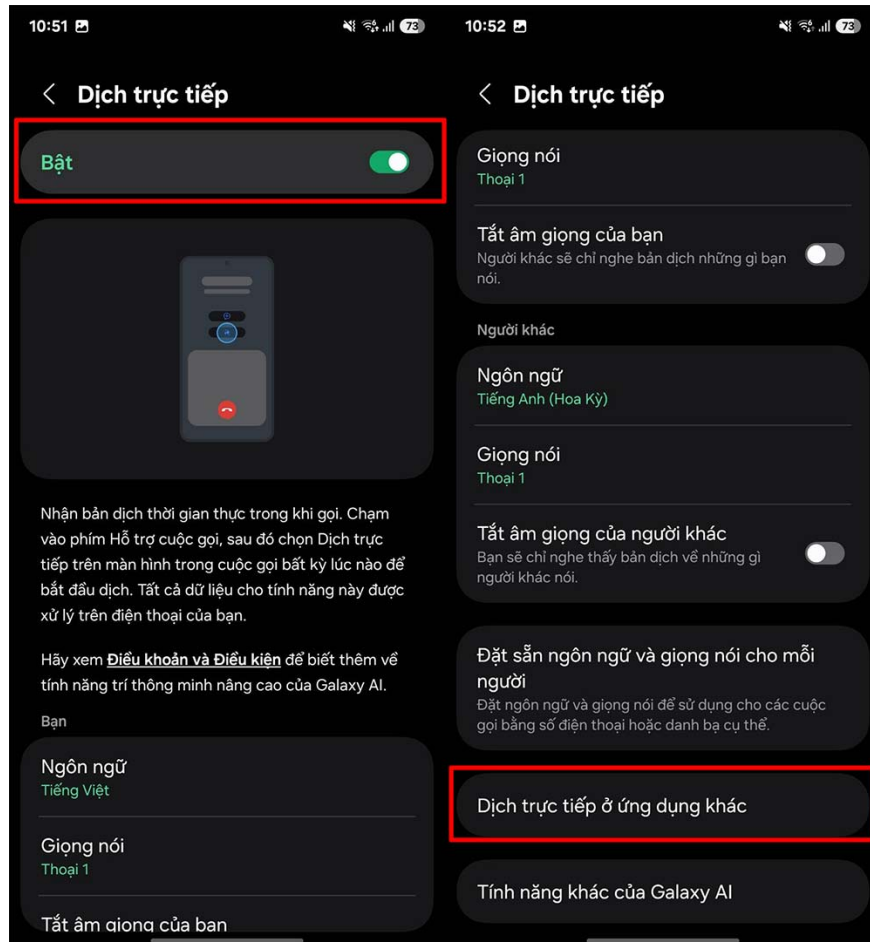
10:51

73

Dịch trực tiếp

Bật

Nhận bản dịch thời gian thực trong khi gọi. Chạm vào phím Hỗ trợ cuộc gọi, sau đó chọn Dịch trực tiếp trên màn hình trong cuộc gọi bất kỳ lúc nào để bắt đầu dịch. Tất cả dữ liệu cho tính năng này được xử lý trên điện thoại của bạn.

Hãy xem **Điều khoản và Điều kiện** để biết thêm về tính năng trí thông minh nâng cao của Galaxy AI.

Bạn

Ngôn ngữ
Tiếng Việt

Giọng nói
Thoại 1

Tắt âm giọng của bạn

10:52

73

Dịch trực tiếp

Giọng nói
Thoại 1

Tắt âm giọng của bạn
Người khác sẽ chỉ nghe bản dịch những gì bạn nói.

Người khác

Ngôn ngữ
Tiếng Anh (Hoa Kỳ)

Giọng nói
Thoại 1

Tắt âm giọng của người khác
Bạn sẽ chỉ nghe thấy bản dịch về những gì người khác nói.

Đặt sẵn ngôn ngữ và giọng nói cho mỗi người
Đặt ngôn ngữ và giọng nói để sử dụng cho các cuộc gọi bằng số điện thoại hoặc danh bạ cụ thể.

Dịch trực tiếp ở ứng dụng khác

Tính năng khác của Galaxy AI